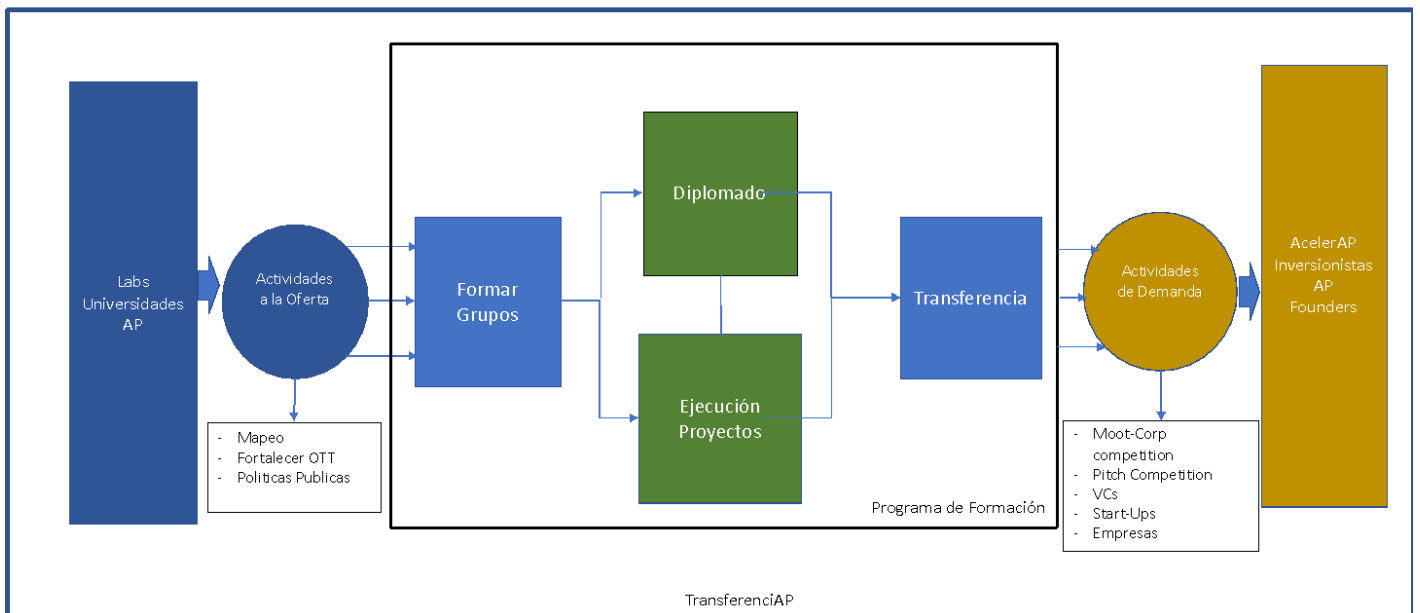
Labs Universidades AP

Actividades a la Oferta

- Mapeo
- Fortalecer OTT
- Politicas Publicas

Formar Grupos

Diplomado

Ejecución Proyectos

Transferencia

Programa de Formación

Actividades de Demanda

- Moot-Corp competition
- Pitch Competition
- VCs
- Start-Ups
- Empresas

AcelerAP Inversionistas AP Founders

TransferenciAP